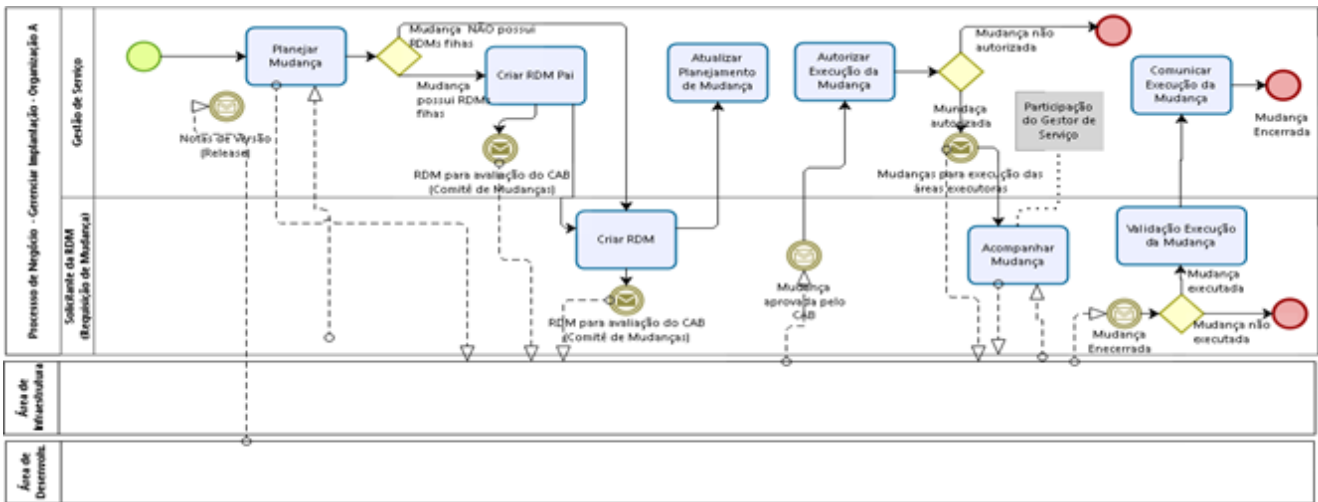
Processo de Negócio - Gerenciar Implantação - Organização A

Gestão de Serviço

Planejar Mudança

Mudança NÃO possui RDMs filhas

Criar RDM Pai

Mudança possui RDMs filhas

Notas de Versão (Release)

RDM para avaliação do CAB (Comitê de Mudanças)

Atualizar Planejamento de Mudança

Autorizar Execução da Mudança

Mudança não autorizada

Mudança autorizada

Participação do Gestor de Serviço

Mudanças para execução das áreas executoras

Comunicar Execução da Mudança

Mudança Encerrada

Solicitante da RDM (Requisição de Mudança)

Criar RDM

RDM para avaliação do CAB (Comitê de Mudanças)

Mudança aprovada pelo CAB

Acompanhar Mudança

Validação Execução da Mudança

Mudança executada

Mudança Encerrada

Mudança não executada

Área de Infraestrutura

Área de Desenvolv.